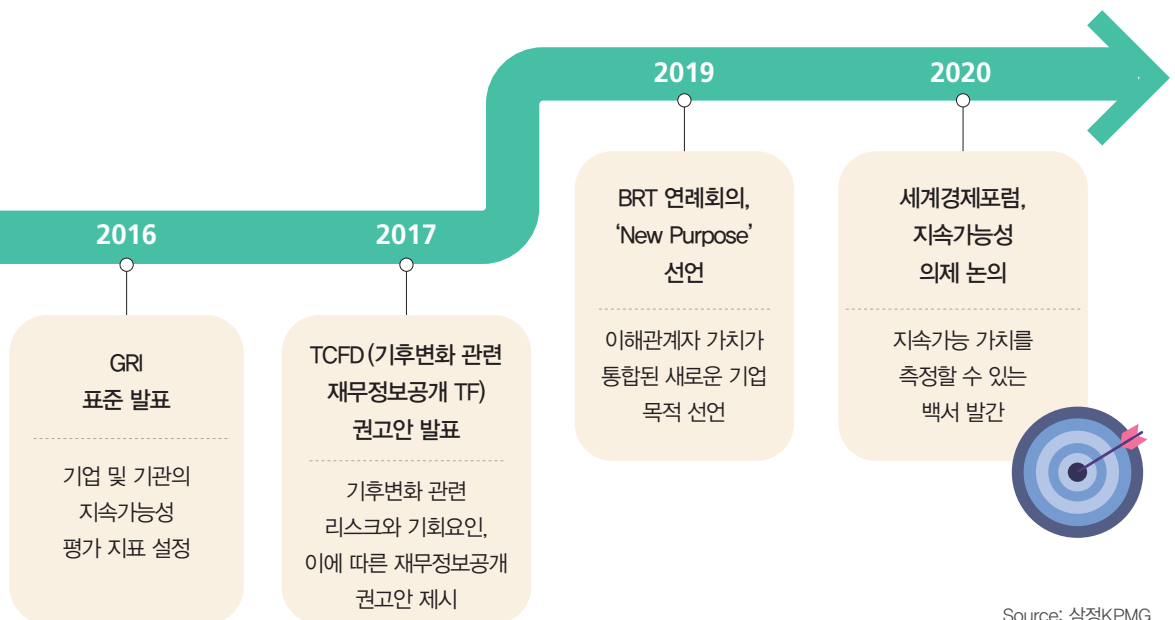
2016

GRI
표준 발표

기업 및 기관의 지속가능성 평가 지표 설정

2017

TCFD (기후변화 관련 재무정보공개 TF) 권고안 발표

기후변화 관련 리스크와 기회요인, 이에 따른 재무정보공개 권고안 제시

2019

BRT 연례회의, 'New Purpose' 선언

이해관계자 가치가 통합된 새로운 기업 목적 선언

2020

세계경제포럼, 지속가능성 의제 논의

지속가능 가치를 측정할 수 있는 백서 발간

Source: 삼정KPMG